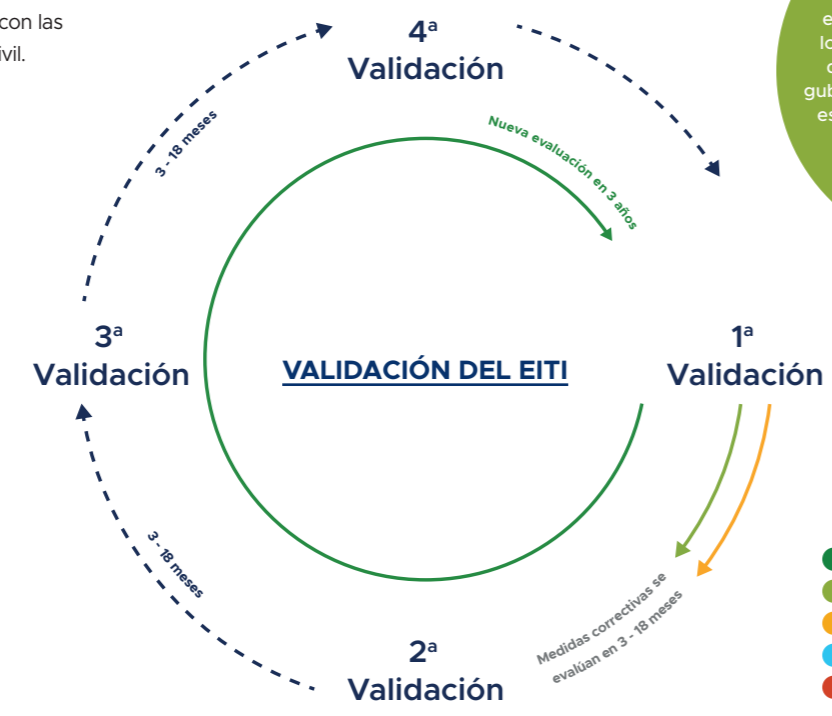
con las
ivil.

4ª
Validación

3 - 18 meses

Nueva evaluación en 3 años

3ª
Validación

VALIDACIÓN DEL EITI

1ª
Validación

3 - 18 meses

Medidas correctivas se evalúan en 3 - 18 meses

2ª
Validación

e
lo
c
gub
es